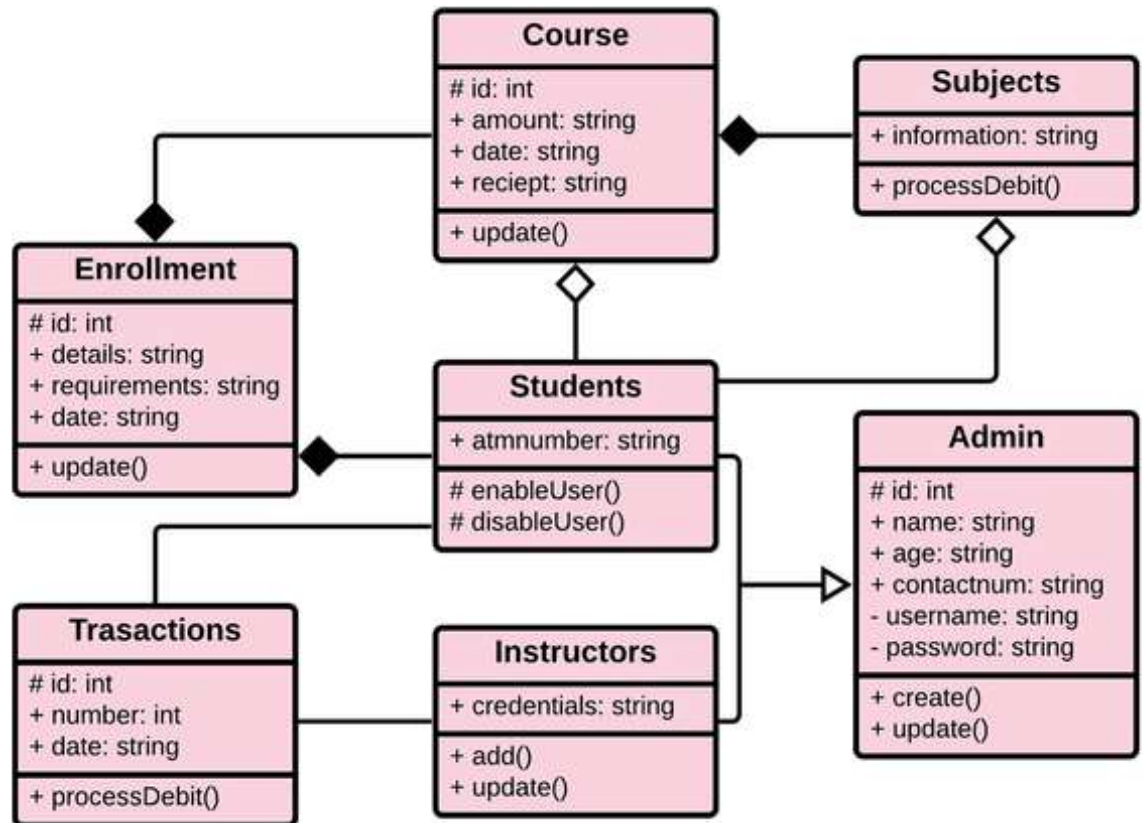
Course
# id: int
+ amount: string
+ date: string
+ reciept: string
+ update()

Subjects
+ information: string
+ processDebit()

Enrollment
# id: int
+ details: string
+ requirements: string
+ date: string
+ update()

Students
+ atmnumber: string
# enableUser()
# disableUser()

Admin
# id: int
+ name: string
+ age: string
+ contactnum: string
- username: string
- password: string
+ create()
+ update()

Trasactions
# id: int
+ number: int
+ date: string
+ processDebit()

Instructors
+ credentials: string
+ add()
+ update()